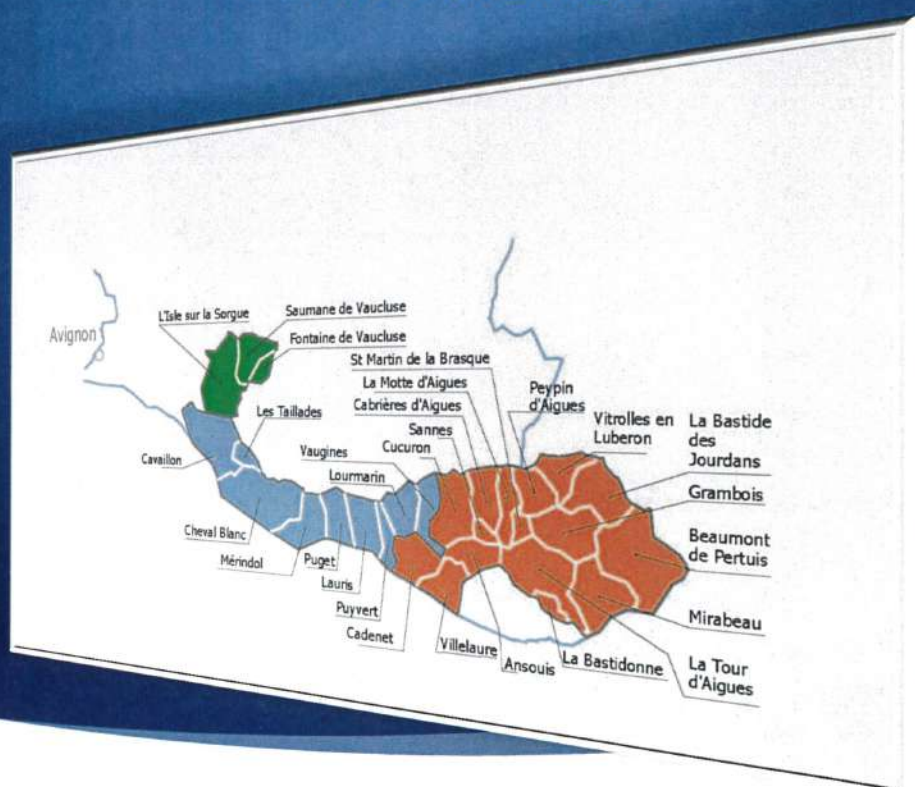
Avignon
L'Isle sur la Sorgue
Saumane de Vaucluse
Fontaine de Vaucluse
St Martin de la Brasque
La Motte d'Aigues
Cabrières d'Aigues
Peypin d'Aigues
Vitrolles en Luberon
La Bastide des Jourdans
Les Taillades
Sannes
Cucuron
Vaugines
Cavaillon
Lourmarin
Grambois
Beaumont de Pertuis
Cheval Blanc
Mérindol
Puget
Lauris
Puyvert
Cadenet
Villelaure
Ansouis
La Bastidonne
Mirabeau
La Tour d'Aigues